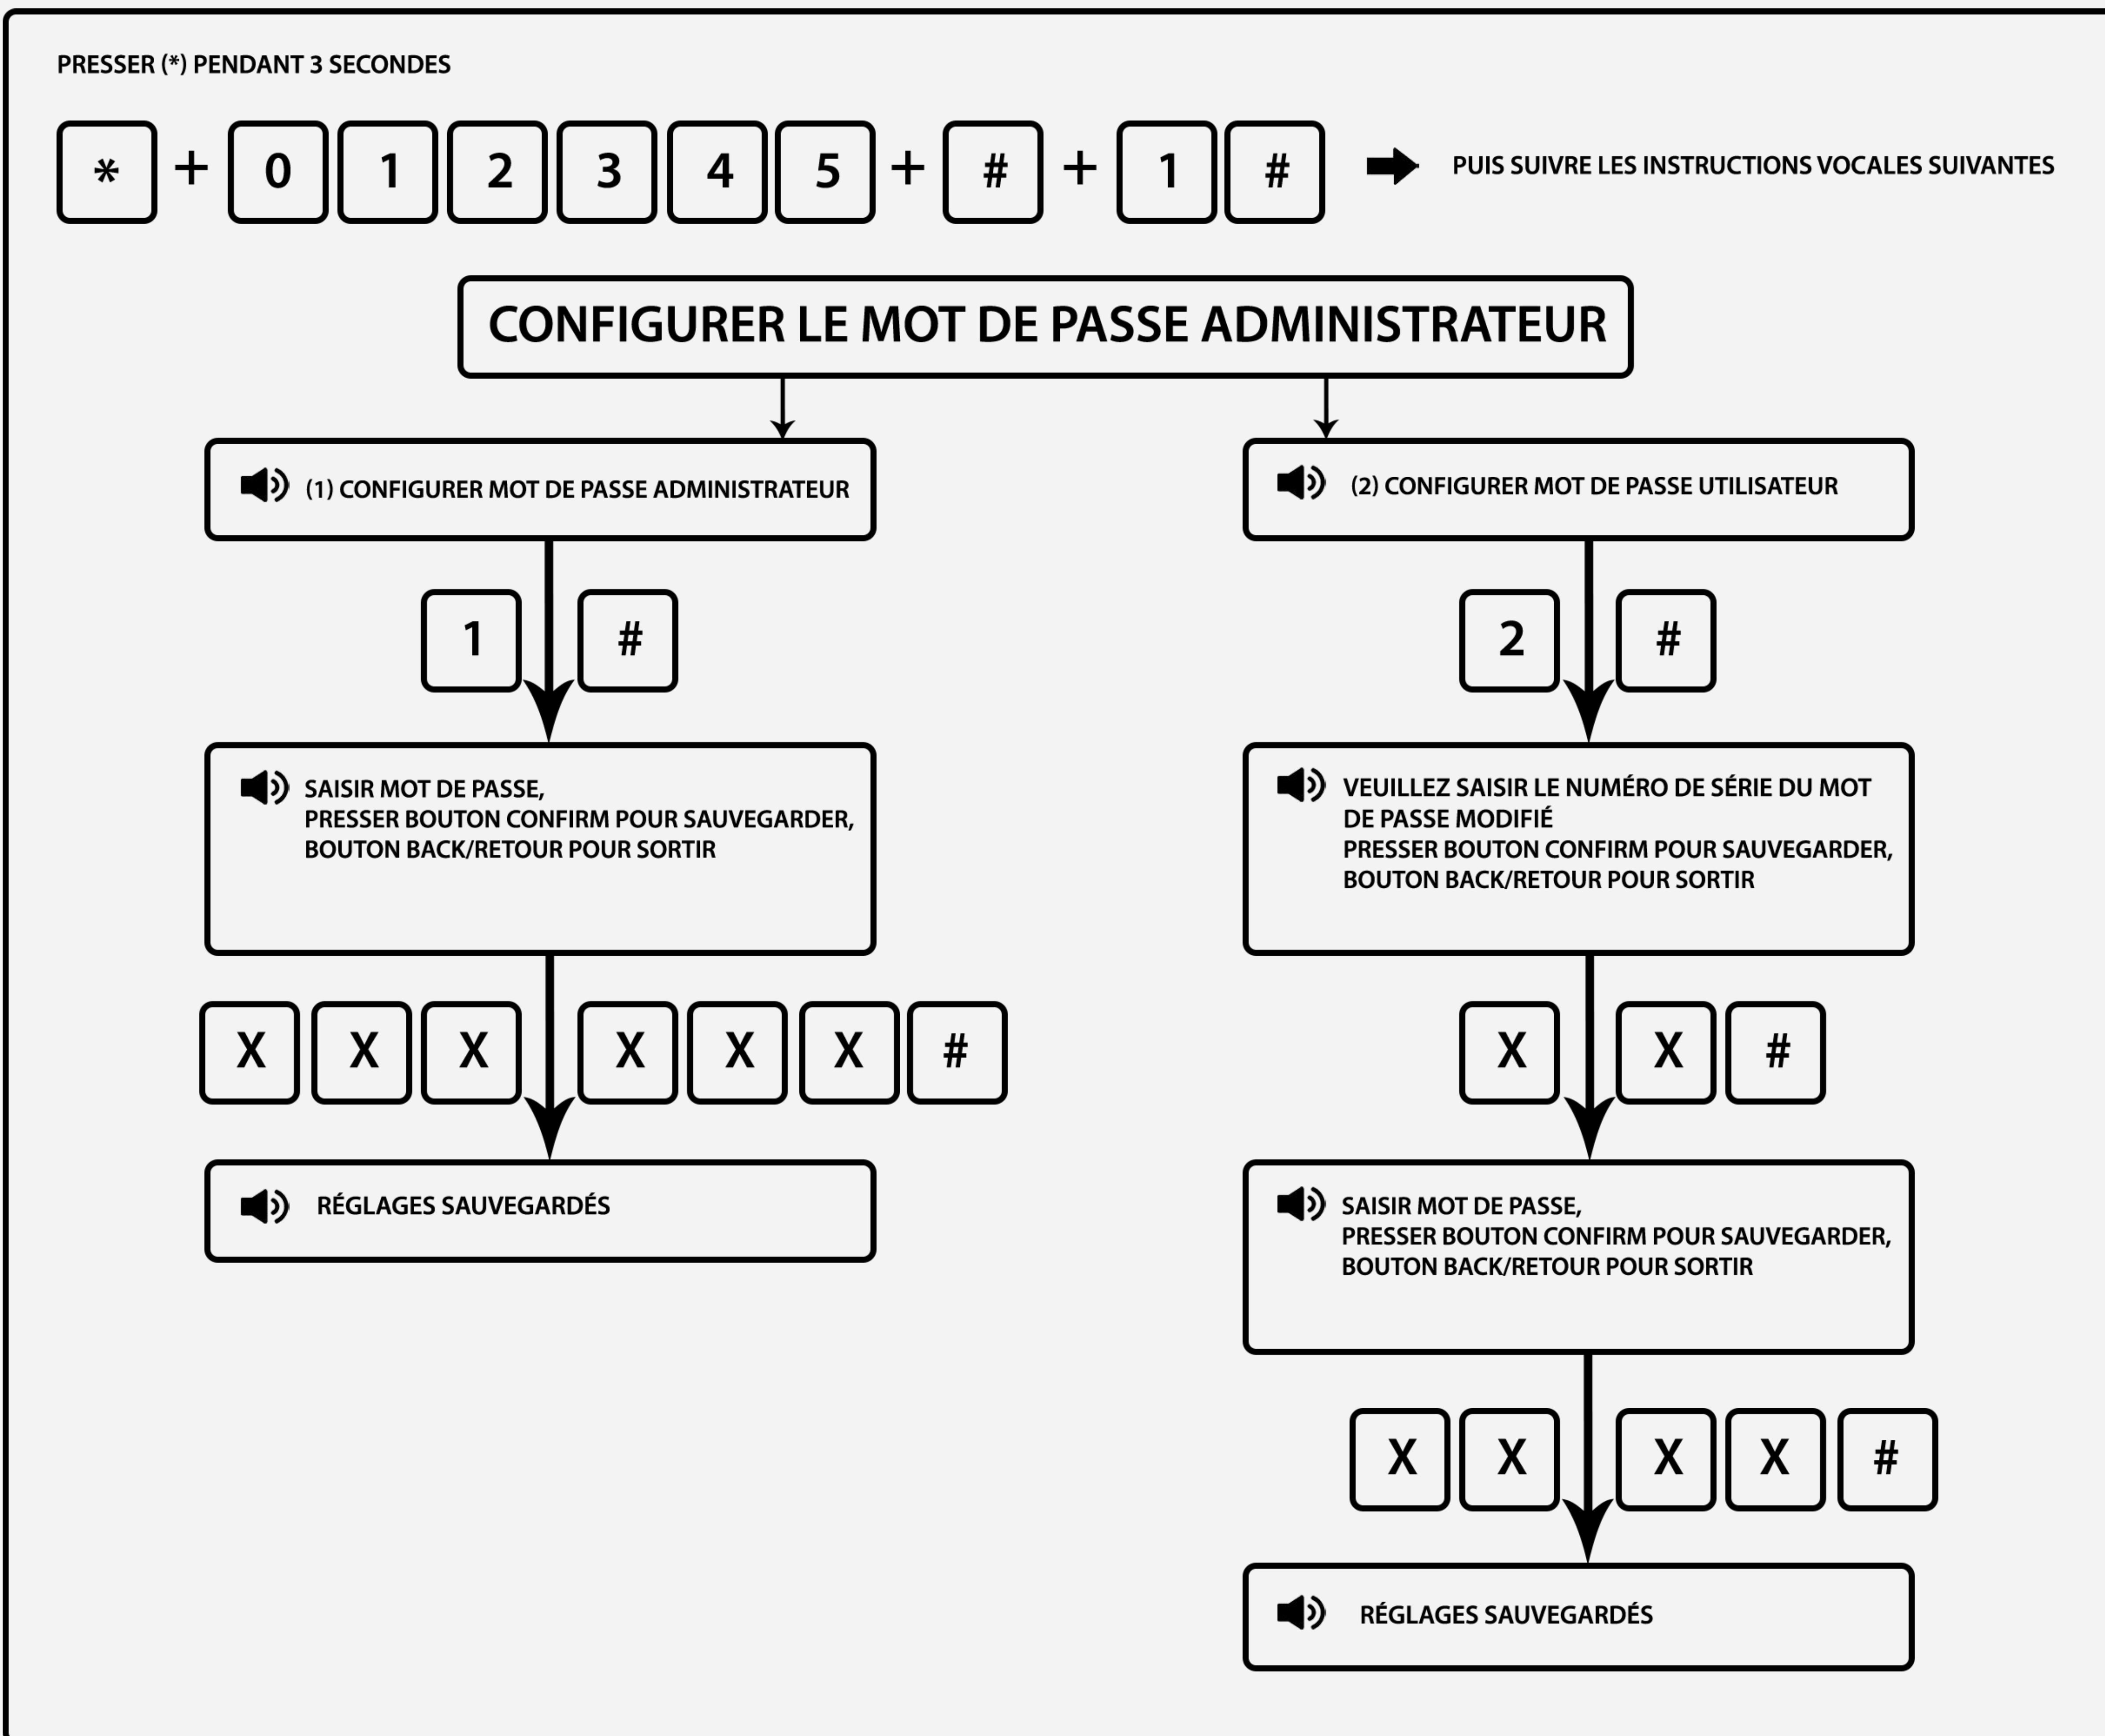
PRESSER (*) PENDANT 3 SECONDES

* + 0 1 2 3 4 5 + # + 1 # PUIS SUIVRE LES INSTRUCTIONS VOCALES SUIVANTES

CONFIGURER LE MOT DE PASSE ADMINISTRATEUR

(1) CONFIGURER MOT DE PASSE ADMINISTRATEUR

1 #

SAISIR MOT DE PASSE,
PRESSER BOUTON CONFIRM POUR SAUVEGARDER,
BOUTON BACK/RETOUR POUR SORTIR

X X X X X X #

RÉGLAGES SAUVEGARDÉS

(2) CONFIGURER MOT DE PASSE UTILISATEUR

2 #

VEUILLEZ SAISIR LE NUMÉRO DE SÉRIE DU MOT DE PASSE MODIFIÉ
PRESSER BOUTON CONFIRM POUR SAUVEGARDER,
BOUTON BACK/RETOUR POUR SORTIR

X X #

SAISIR MOT DE PASSE,
PRESSER BOUTON CONFIRM POUR SAUVEGARDER,
BOUTON BACK/RETOUR POUR SORTIR

X X X X #

RÉGLAGES SAUVEGARDÉS